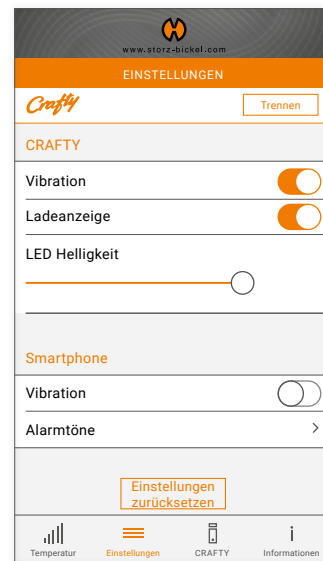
www.storz-bickel.com

EINSTELLUNGEN

Crafty

Trennen

CRAFTY

Vibration

Ladeanzeige

LED Helligkeit

Smartphone

Vibration

Alarmtöne

>

Einstellungen zurücksetzen

Temperatur

Einstellungen

CRAFTY

Informationen